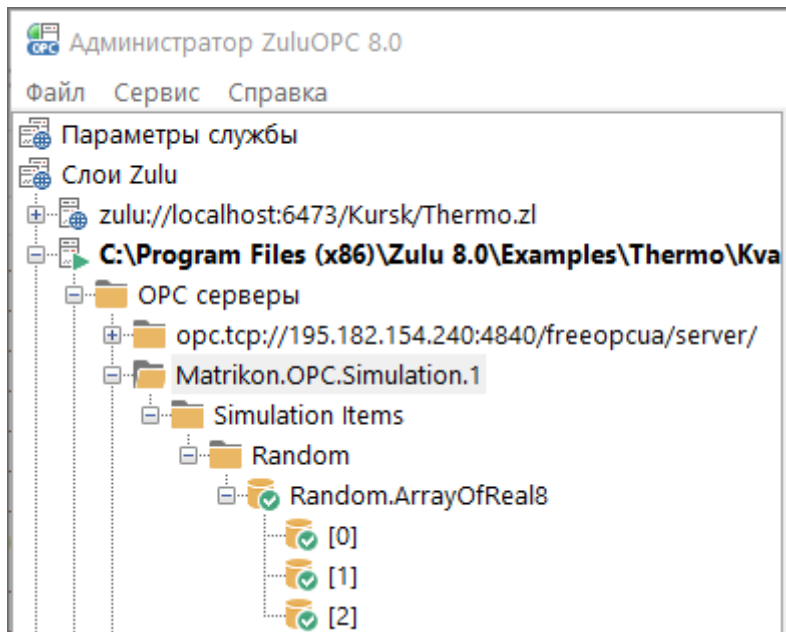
OPC Администратор ZuluOPC 8.0

Файл Сервис Справка

Параметры службы
Слои Zulu
zulu://localhost:6473/Kursk/Thermo.zl
C:\Program Files (x86)\Zulu 8.0\Examples\Thermo\Kva
OPC серверы
opc.tcp://195.182.154.240:4840/freeopcua/server/
Matrikon.OPC.Simulation.1
Simulation Items
Random
Random.ArrayOfReal8
[0]
[1]
[2]